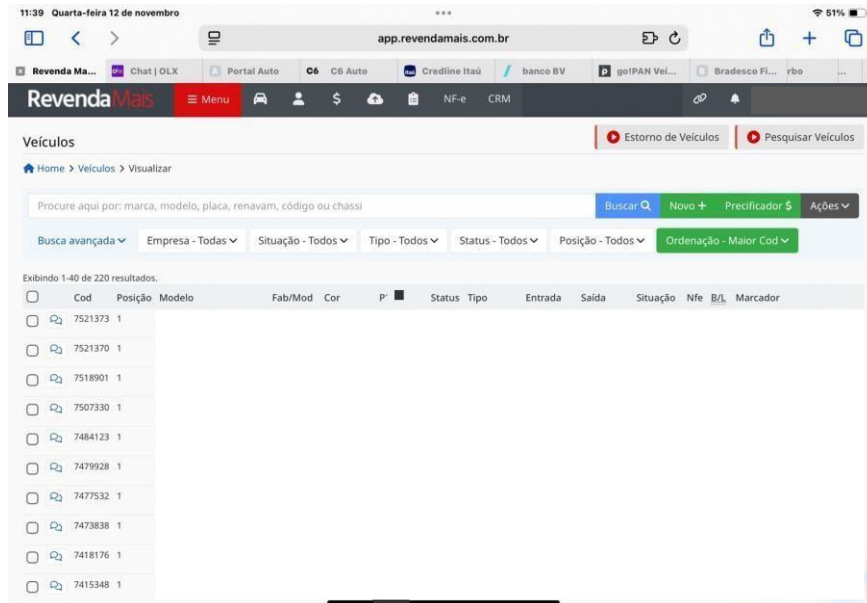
11:39 Quarta-feira 12 de novembro

51%

app.revendamais.com.br

Revenda Ma... Chat | OLX Portal Auto C6 C6 Auto Credline Itaú banco BV go!PAN Vei... Bradesco Fi... rbo ...

RevendaMais ≡ Menu NF-e CRM

Veículos

Estorno de Veículos Pesquisar Veículos

Home > Veículos > Visualizar

Procure aqui por: marca, modelo, placa, renavam, código ou chassi

Buscar Novo + Precificador $ Ações

Busca avançada Empresa - Todas Situação - Todos Tipo - Todos Status - Todos Posição - Todos Ordenação - Maior Cod

Exibindo 1-40 de 220 resultados.

| | Cod | Posição | Modelo | Fab/Mod | Cor | P' | Status | Tipo | Entrada | Saída | Situação | Nfe | B/L | Marcador |
|---|---|---|---|---|---|---|---|---|---|---|---|---|---|---|
| | 7521373 | 1 | | | | | | | | | | | | |
| | 7521370 | 1 | | | | | | | | | | | | |
| | 7518901 | 1 | | | | | | | | | | | | |
| | 7507330 | 1 | | | | | | | | | | | | |
| | 7484123 | 1 | | | | | | | | | | | | |
| | 7479928 | 1 | | | | | | | | | | | | |
| | 7477532 | 1 | | | | | | | | | | | | |
| | 7473838 | 1 | | | | | | | | | | | | |
| | 7418176 | 1 | | | | | | | | | | | | |
| | 7415348 | 1 | | | | | | | | | | | | |